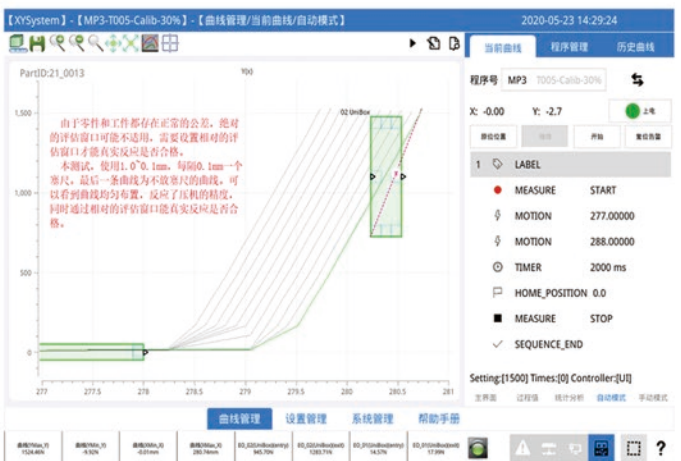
【XYSystem】-【MP3-T005-Calib-30%】-【曲线管理/当前曲线/自动模式】 2020-05-23 14:29:24

当前曲线 程序管理 历史曲线

PartID:21_0013

Y(t)

02 UniBox

由于零件和工件都存在正常的公差，绝对的评估窗口可能不适用，需要设置相对的评估窗口才能真实反应是否合格。

本测试，使用1.0~0.1mm，每隔0.1mm一个塞尺，最后一条曲线为不放塞尺的曲线，可以看到曲线均匀布置，反应了压机的精度，同时通过相对的评估窗口能真实反应是否合格。

1,500
1,000
500
0

277 277.5 278 278.5 279 279.5 280 280.5 281

程序号 MP3 T005-Calib-30%

X: -0.00 Y: -2.7

上电

原位位置 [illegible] 开始 复位告警

1 LABEL
MEASURE START
MOTION 277.00000
MOTION 288.00000
TIMER 2000 ms
HOME_POSITION 0.0
MEASURE STOP
SEQUENCE_END

Setting:[1500] Times:[0] Controller:[UI]

主界面 过程值 统计分析 自动模式 手动模式

曲线管理 设置管理 系统管理 帮助手册

曲线(YMax_Y) 1524.46N | 曲线(YMin_Y) -9.92N | 曲线(XMin_X) -0.01mm | 曲线(XMax_X) 280.74mm | EO_02(UniBox)(entry) 945.70N | EO_02(UniBox)(exit) 1283.71N | EO_01(UniBox)(entry) 14.57N | EO_01(UniBox)(exit) 17.39N

?